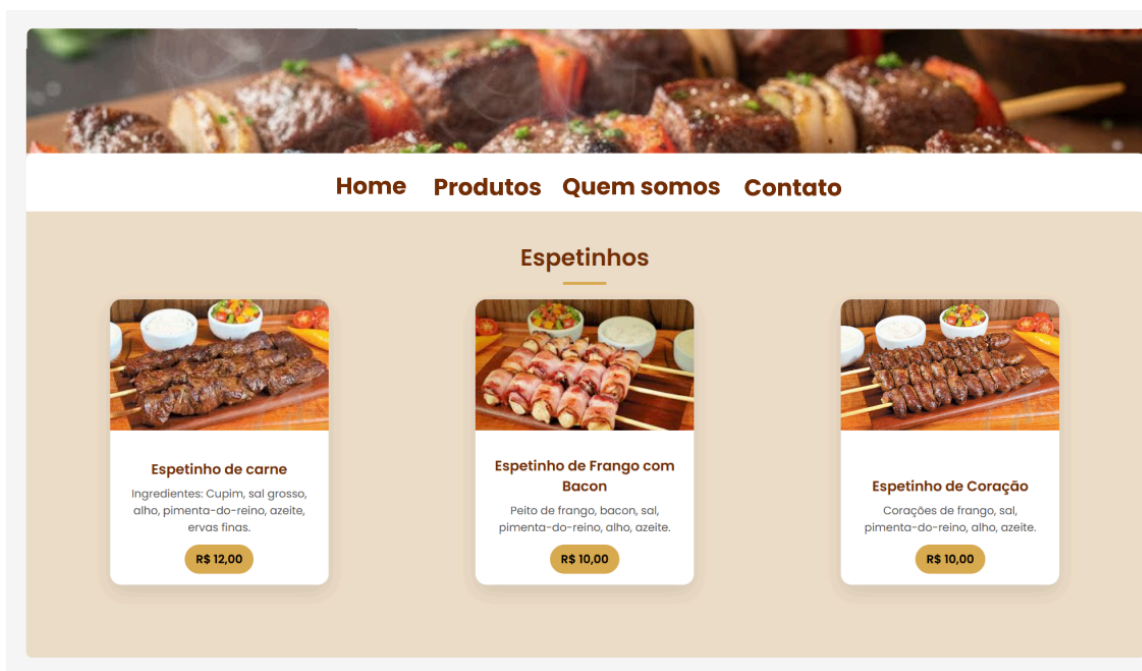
Home Produtos Quem somos Contato

Espetinhos

Espetinho de carne
Ingredientes: Cupim, sal grosso, alho, pimenta-do-reino, azeite, ervas finas.
R$ 12,00

Espetinho de Frango com Bacon
Peito de frango, bacon, sal, pimenta-do-reino, alho, azeite.
R$ 10,00

Espetinho de Coração
Corações de frango, sal, pimenta-do-reino, alho, azeite.
R$ 10,00